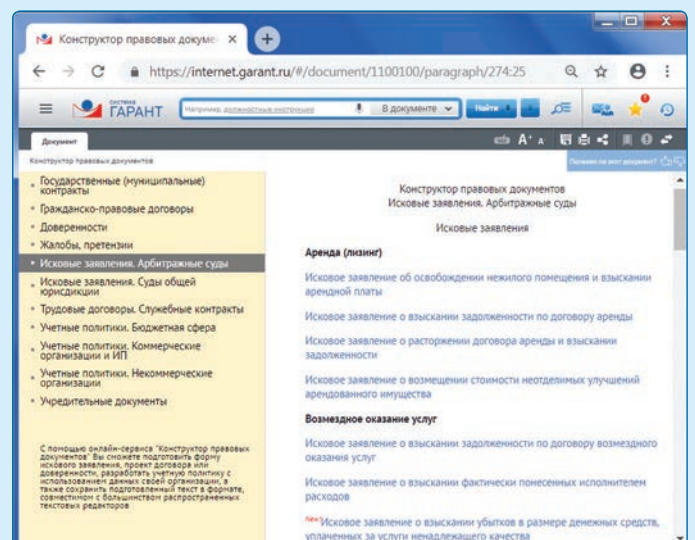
Конструктор правовых докум ×

https://internet.garant.ru/#/document/1100100/paragraph/274:25

система ГАРАНТ

Например, должностные инструкции

В документе

Найти

Документ

Конструктор правовых документов

Государственные (муниципальные) контракты

Гражданско-правовые договоры

Доверенности

Жалобы, претензии

Исковые заявления. Арбитражные суды

Исковые заявления. Суды общей юрисдикции

Трудовые договоры. Служебные контракты

Учетные политики. Бюджетная сфера

Учетные политики. Коммерческие организации и ИП

Учетные политики. Некоммерческие организации

Учредительные документы

С помощью онлайн-сервиса "Конструктор правовых документов" Вы сможете подготовить форму искового заявления, проект договора или доверенности, разработать учетную политику с использованием данных своей организации, а также сохранить подготовленный текст в формате, совместимом с большинством распространенных текстовых редакторов

Полезен ли этот документ?

Конструктор правовых документов
Исковые заявления. Арбитражные суды

Исковые заявления

Аренда (лизинг)

Исковое заявление об освобождении нежилого помещения и взыскании арендной платы

Исковое заявление о взыскании задолженности по договору аренды

Исковое заявление о расторжении договора аренды и взыскании задолженности

Исковое заявление о возмещении стоимости неотделимых улучшений арендованного имущества

Возмездное оказание услуг

Исковое заявление о взыскании задолженности по договору возмездного оказания услуг

Исковое заявление о взыскании фактически понесенных исполнителем расходов

New Исковое заявление о взыскании убытков в размере денежных средств, уплаченных за услуги ненадлежащего качества